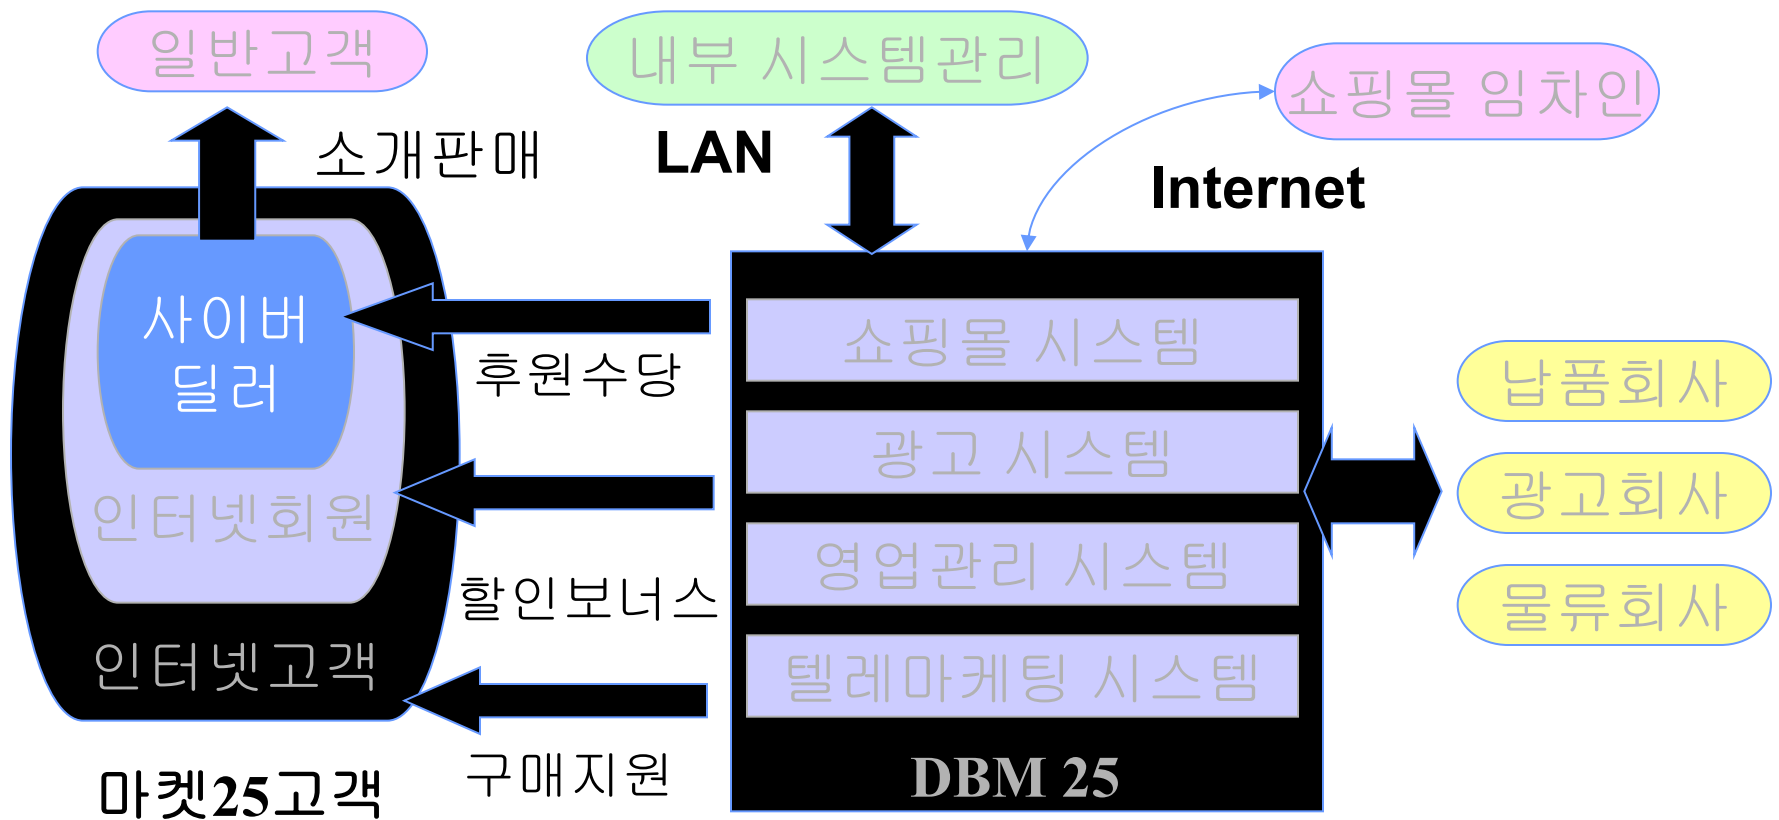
일반고객

내부 시스템관리

쇼핑몰 임차인

소개판매

LAN

Internet

사이버 딜러

인터넷회원

인터넷고객

후원수당

할인보너스

구매지원

쇼핑몰 시스템

광고 시스템

영업관리 시스템

텔레마케팅 시스템

DBM 25

납품회사

광고회사

물류회사

마켓25고객